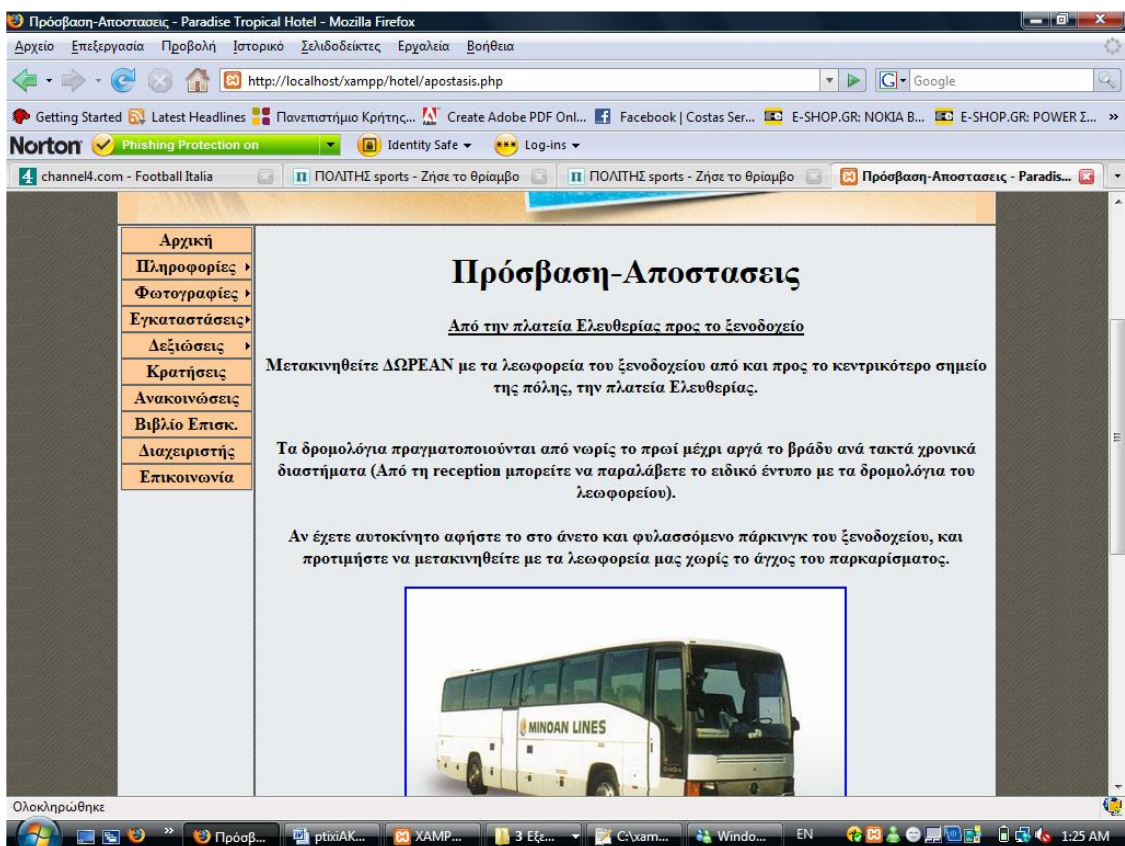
Πρόσβαση-Αποστασεις - Paradise Tropical Hotel - Mozilla Firefox

Αρχείο Επεξεργασία Προβολή Ιστορικό Σελιδοδείκτες Εργαλεία Βοήθεια

http://localhost/xampp/hotel/apostasis.php

Google

Getting Started Latest Headlines Πανεπιστήμιο Κρήτης... Create Adobe PDF Onl... Facebook | Costas Ser... E-SHOP.GR: NOKIA B... E-SHOP.GR: POWER Σ...

Norton Phishing Protection on Identity Safe Log-ins

channel4.com - Football Italia ΠΟΛΙΤΗΣ sports - Ζήσε το θρίαμβο ΠΟΛΙΤΗΣ sports - Ζήσε το θρίαμβο Πρόσβαση-Αποστασεις - Paradis...

Αρχική
Πληροφορίες
Φωτογραφίες
Εγκαταστάσεις
Δεξιώσεις
Κρατήσεις
Ανακοινώσεις
Βιβλίο Επισκ.
Διαχειριστής
Επικοινωνία

Πρόσβαση-Αποστασεις

Από την πλατεία Ελευθερίας προς το ξενοδοχείο

Μετακινηθείτε ΔΩΡΕΑΝ με τα λεωφορεία του ξενοδοχείου από και προς το κεντρικότερο σημείο της πόλης, την πλατεία Ελευθερίας.

Τα δρομολόγια πραγματοποιούνται από νωρίς το πρωί μέχρι αργά το βράδυ ανά τακτά χρονικά διαστήματα (Από τη reception μπορείτε να παραλάβετε το ειδικό έντυπο με τα δρομολόγια του λεωφορείου).

Αν έχετε αυτοκίνητο αφήστε το στο άνετο και φυλασσόμενο πάρκινγκ του ξενοδοχείου, και προτιμήστε να μετακινηθείτε με τα λεωφορεία μας χωρίς το άγχος του παρκαρίσματος.

MINOAN LINES

Ολοκληρώθηκε

Πρόσβ... ptixiAK... XAMP... 3 Εξε... C:\xam... Windo... EN 1:25 AM